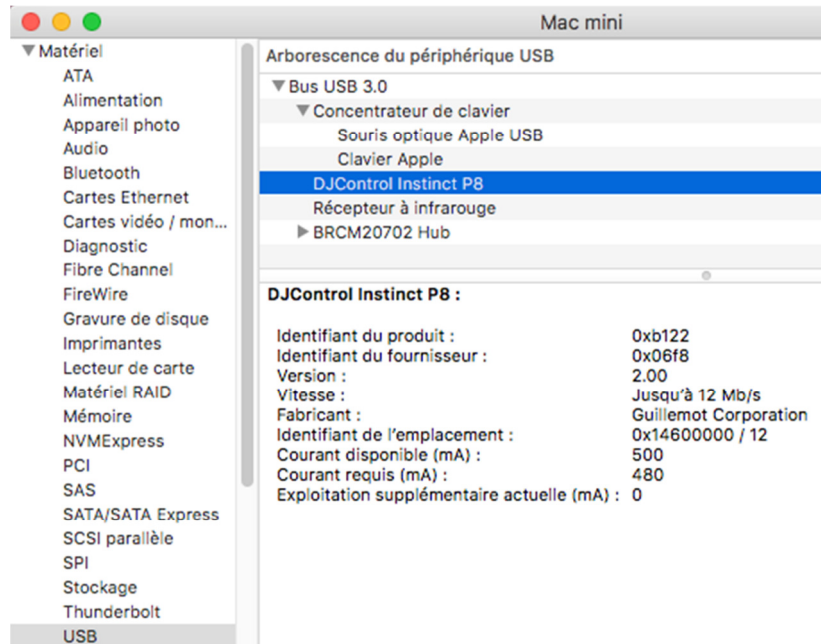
Mac mini

▼Matériel
ATA
Alimentation
Appareil photo
Audio
Bluetooth
Cartes Ethernet
Cartes vidéo / mon...
Diagnostic
Fibre Channel
FireWire
Gravure de disque
Imprimantes
Lecteur de carte
Matériel RAID
Mémoire
NVMExpress
PCI
SAS
SATA/SATA Express
SCSI parallèle
SPI
Stockage
Thunderbolt
USB

Arborescence du périphérique USB

▼Bus USB 3.0
▼Concentrateur de clavier
Souris optique Apple USB
Clavier Apple
DJControl Instinct P8
Récepteur à infrarouge
▶BRCM20702 Hub

DJControl Instinct P8 :

| | |
|---|---|
| Identifiant du produit : | 0xb122 |
| Identifiant du fournisseur : | 0x06f8 |
| Version : | 2.00 |
| Vitesse : | Jusqu'à 12 Mb/s |
| Fabricant : | Guillemot Corporation |
| Identifiant de l'emplacement : | 0x14600000 / 12 |
| Courant disponible (mA) : | 500 |
| Courant requis (mA) : | 480 |
| Exploitation supplémentaire actuelle (mA) : | 0 |